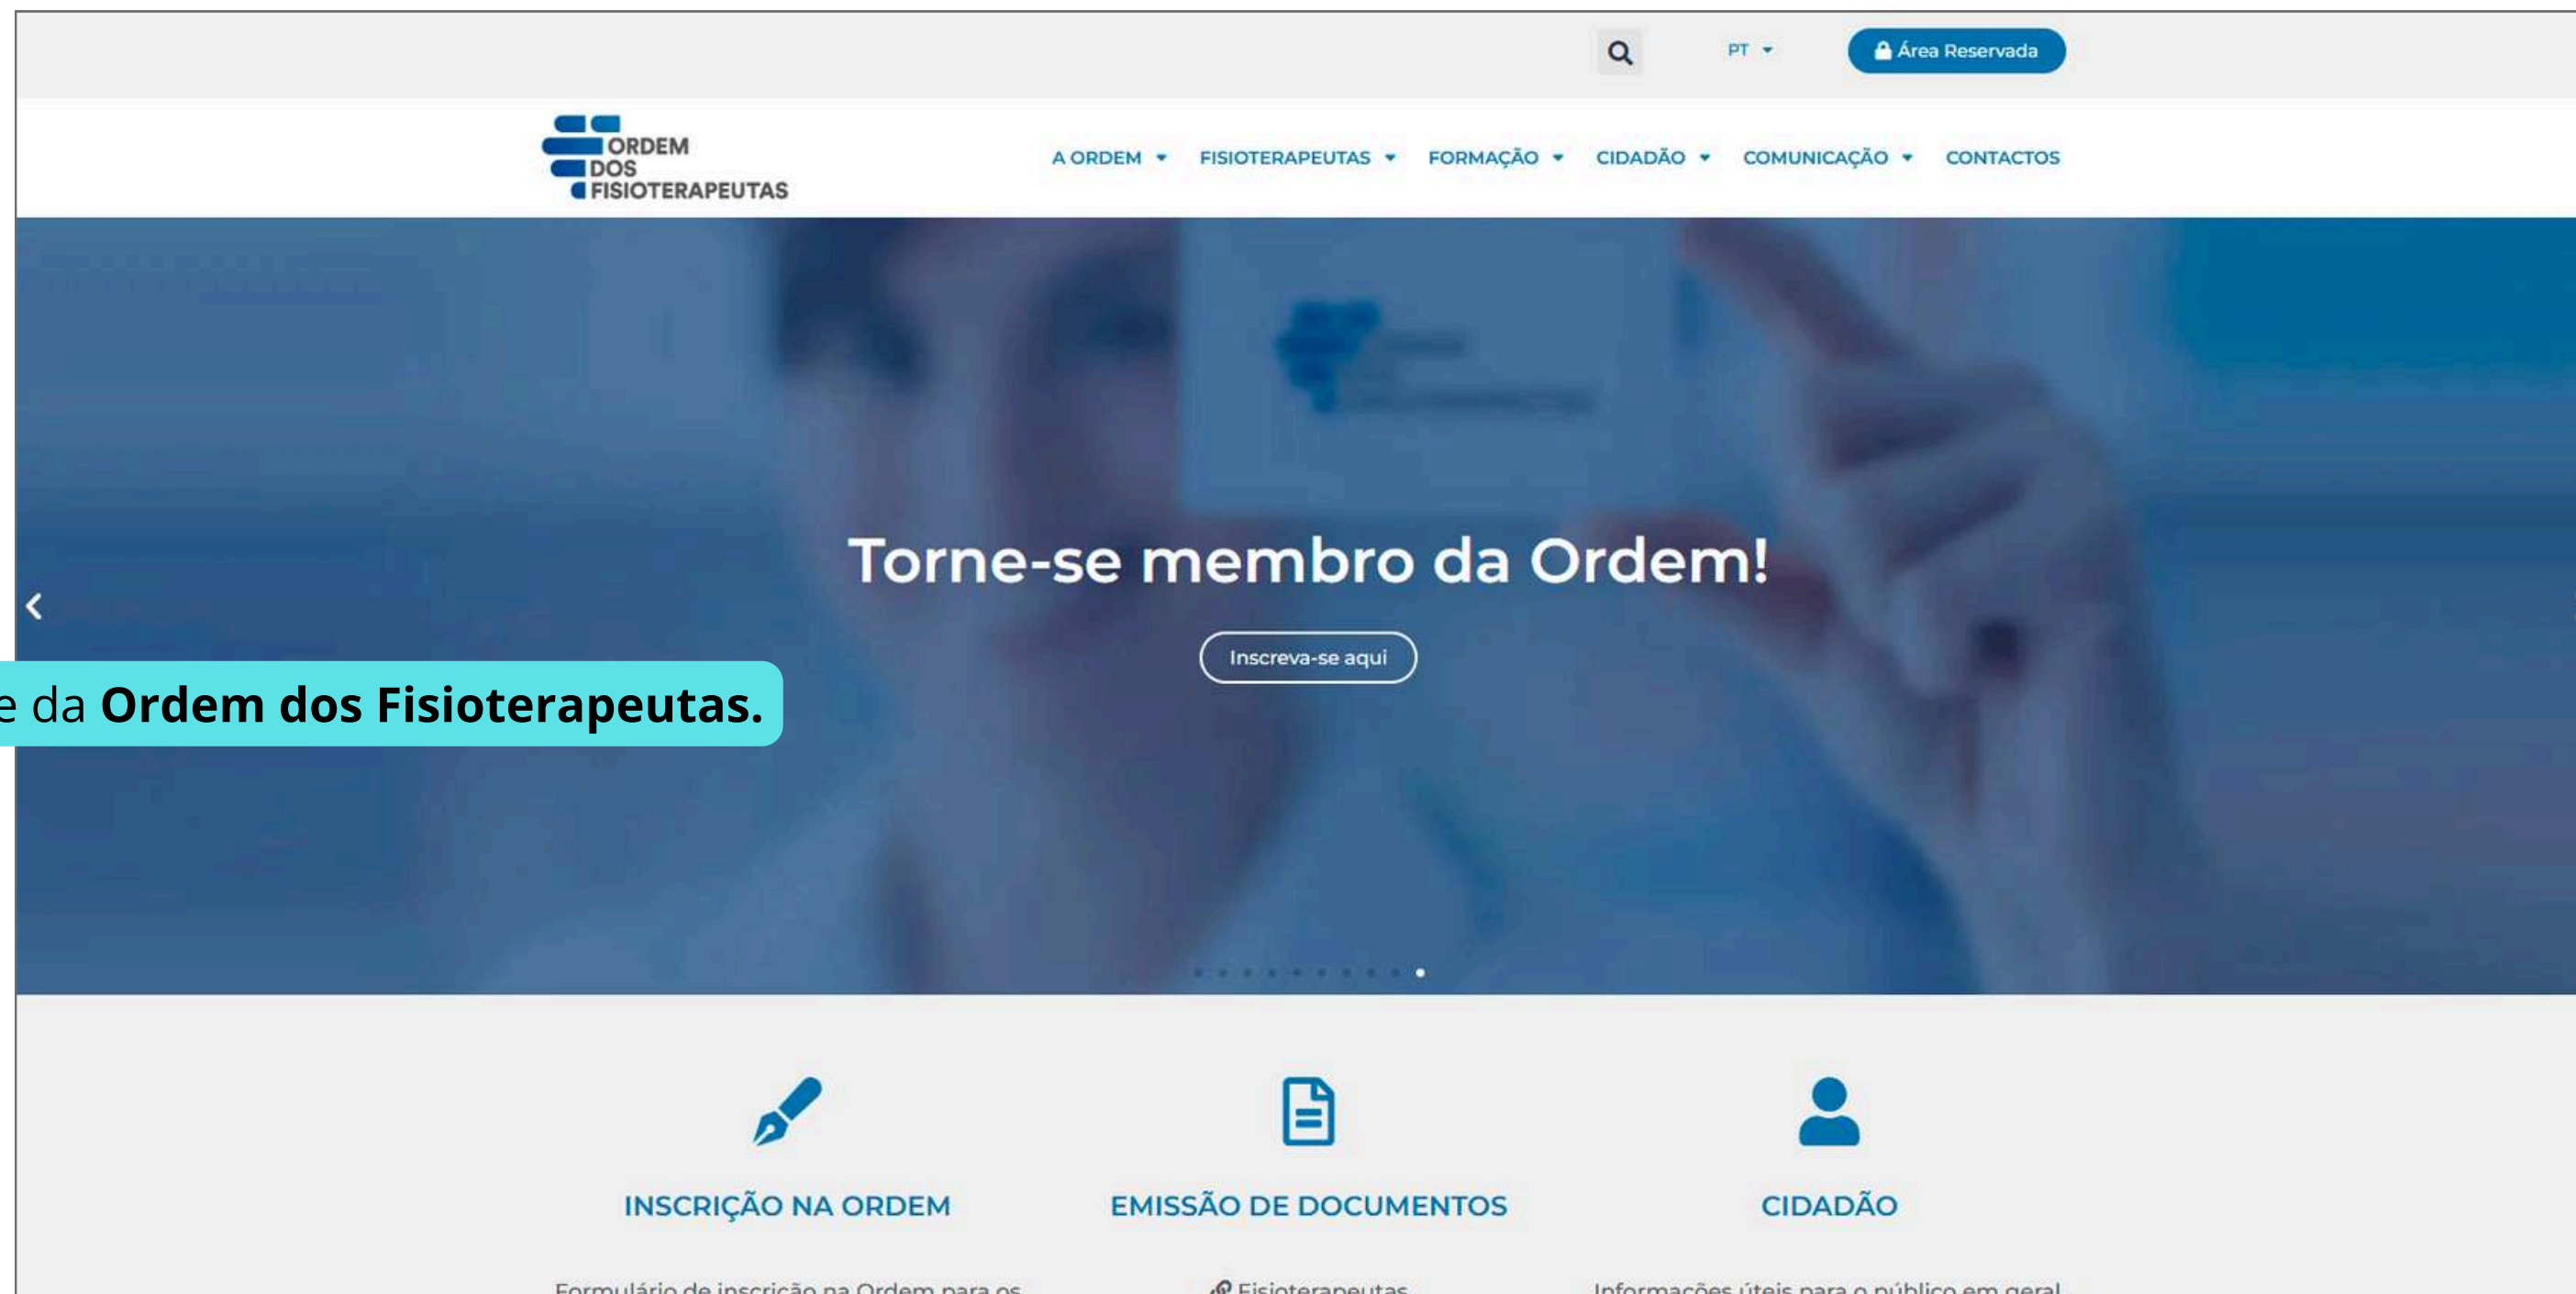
PT
Área Reservada

ORDEM DOS FISIOTERAPEUTAS

A ORDEM
FISIOTERAPEUTAS
FORMAÇÃO
CIDADÃO
COMUNICAÇÃO
CONTACTOS

Torne-se membro da Ordem!

Inscreva-se aqui

e da **Ordem dos Fisioterapeutas.**

INSCRIÇÃO NA ORDEM

EMISSÃO DE DOCUMENTOS

CIDADÃO

Formulário de inscrição na Ordem para os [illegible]

Fisioterapeutas

Informações úteis para o público em geral